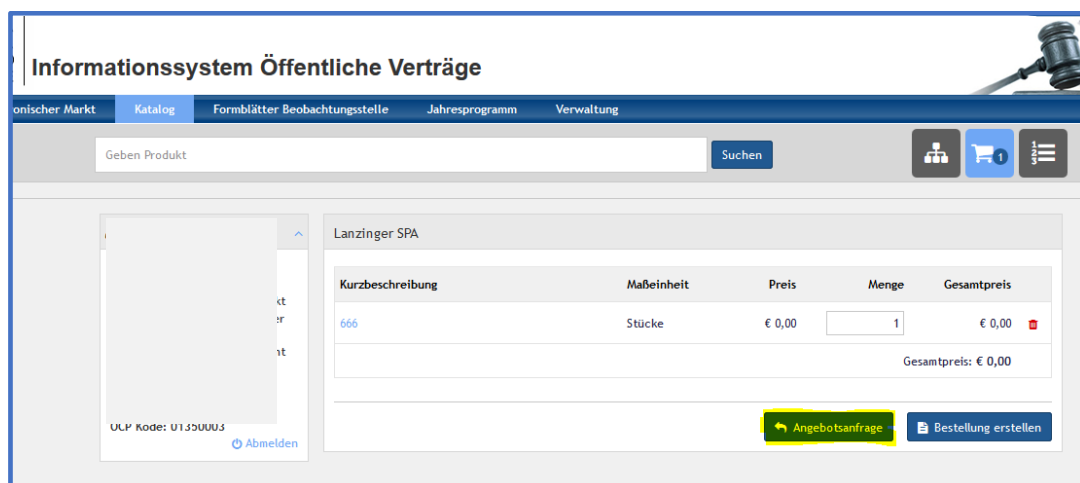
Informationssystem Öffentliche Verträge

onischer Markt | Katalog | Formblätter Beobachtungsstelle | Jahresprogramm | Verwaltung

Geben Produkt

Suchen

1

kt
er
nt

UCP Kode: 01350003

Abmelden

Lanzinger SPA

| Kurzbeschreibung | Maßeinheit | Preis | Menge | Gesamtpreis |
|---|---|---|---|---|
| 666 | Stücke | € 0,00 | 1 | € 0,00 |

Gesamtpreis: € 0,00

Angebotsanfrage

Bestellung erstellen